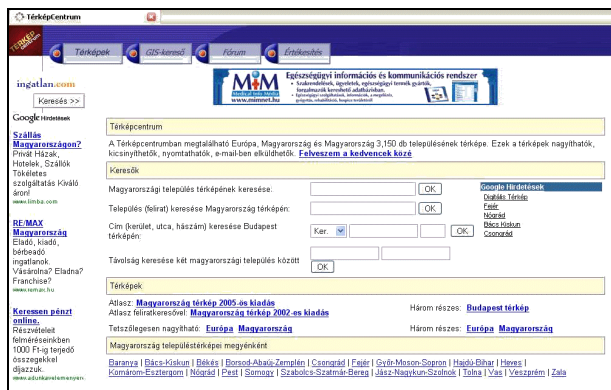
TérképCentrum

Térképek GIS-kereső Fórum Értékesítés

ingatlan.com

Keresés >>

Google Hirdetések

Szállás Magyarországon?
Privát Házak, Hotelek, Szállók Tökéletes szolgáltatás Kiváló áron!
www.limba.com

RE/MAX Magyarország
Eladó, kiadó, bérbeadó ingatlanok. Vásárolna? Eladna? Franchise?
www.remax.hu

Keressen pénzt online.
Részvételeit felméréseinkben 1000 Ft-ig terjedő összegekkel díjazzuk.
www.adunkaveleményen.

MiM Egészségügyi információs és kommunikációs rendszer
www.mimnet.hu

Térképcentrum

A Térképcentrumban megtalálható Európa, Magyarország és Magyarország 3,150 db településének térképe. Ezek a térképek nagyíthatók, kicsinyíthetők, nyomtathatók, e-mail-ben elküldhetők. Felveszem a kedvencek közé

Keresők

Magyarországi település térképének keresése: OK

Település (felirat) keresése Magyarország térképén: OK

Cím (kerület, utca, házszám) keresése Budapest térképén: Ker. OK

Távolság keresése két magyarországi település között OK

Google Hirdetések
Digitális Térkép
Fejér
Nógrád
Bács Kiskun
Csongrád

Térképek

Atlasz: Magyarország térkép 2005-ös kiadás
Atlasz feliratkeresővel: Magyarország térkép 2002-es kiadás

Három részes: Budapest térkép

Tetszőlegesen nagyítható: Európa Magyarország

Három részes: Európa Magyarország

Magyarország településtérképei megyénként

Baranya | Bács-Kiskun | Békés | Borsod-Abaúj-Zemplén | Csongrád | Fejér | Győr-Moson-Sopron | Hajdú-Bihar | Heves | Komárom-Esztergom | Nógrád | Pest | Somogy | Szabolcs-Szatmár-Bereg | Jász-Nagykun-Szolnok | Tolna | Vas | Veszprém | Zala